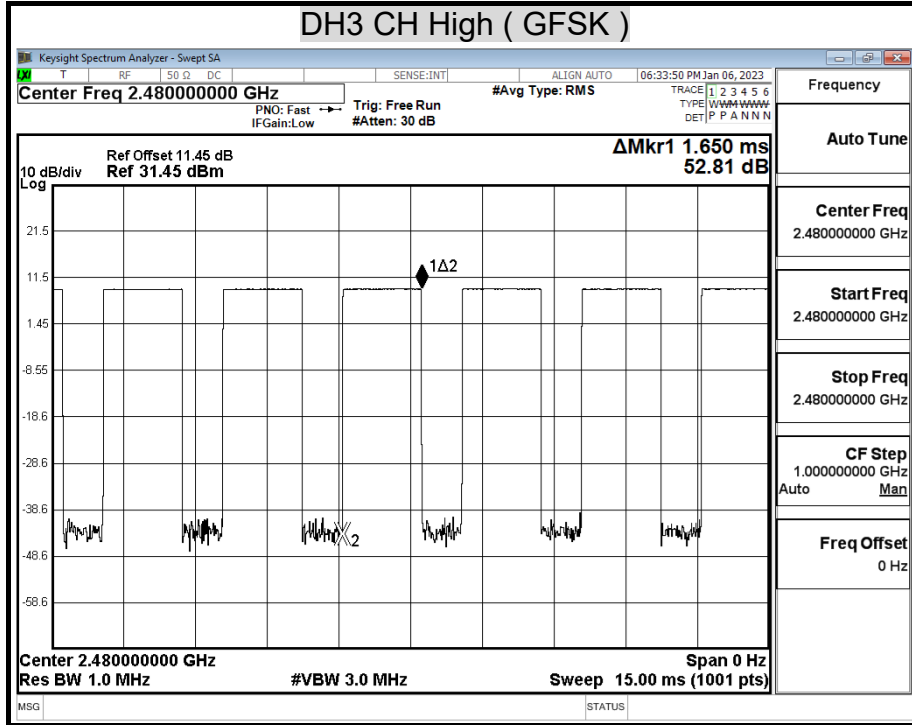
DH3 CH High ( GFSK )

Keysight Spectrum Analyzer - Swept SA

LXI T RF 50 Ω DC SENSE:INT ALIGN AUTO 06:33:50 PM Jan 06, 2023

Center Freq 2.480000000 GHz

PNO: Fast IFGain:Low

Trig: Free Run #Atten: 30 dB

#Avg Type: RMS

TRACE 1 2 3 4 5 6 TYPE WWWWWW DET P P A N N N

Frequency

10 dB/div Log

Ref Offset 11.45 dB Ref 31.45 dBm

ΔMkr1 1.650 ms 52.81 dB

21.5

11.5

1.45

-8.55

-18.6

-28.6

-38.6

-48.6

-58.6

1Δ2

2

Center 2.480000000 GHz

Res BW 1.0 MHz

#VBW 3.0 MHz

Span 0 Hz

Sweep 15.00 ms (1001 pts)

Auto Tune

Center Freq 2.480000000 GHz

Start Freq 2.480000000 GHz

Stop Freq 2.480000000 GHz

CF Step 1.000000000 GHz Auto Man

Freq Offset 0 Hz

MSG

STATUS